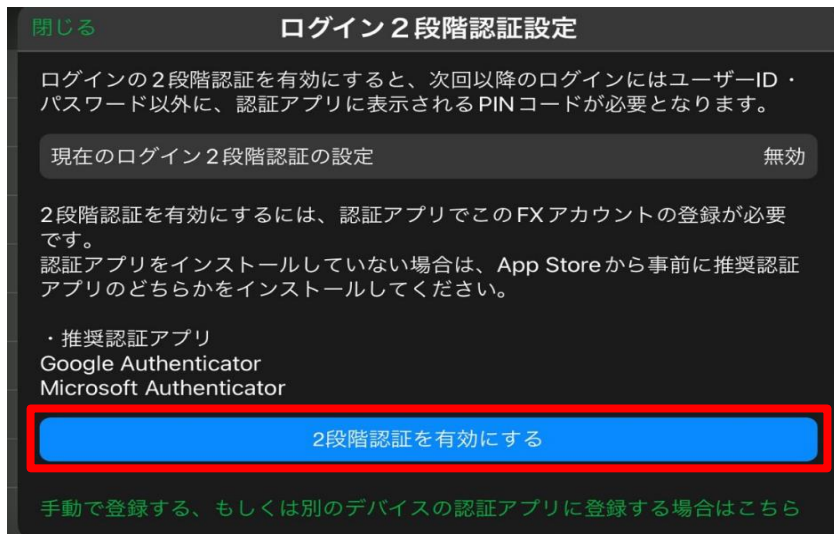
閉じる

ログイン２段階認証設定

ログインの２段階認証を有効にすると、次回以降のログインにはユーザーID・パスワード以外に、認証アプリに表示されるPINコードが必要となります。

現在のログイン２段階認証の設定　無効

2段階認証を有効にするには、認証アプリでこのFXアカウントの登録が必要です。
認証アプリをインストールしていない場合は、App Storeから事前に推奨認証アプリのどちらかをインストールしてください。

・推奨認証アプリ
Google Authenticator
Microsoft Authenticator

2段階認証を有効にする

手動で登録する、もしくは別のデバイスの認証アプリに登録する場合はこちら